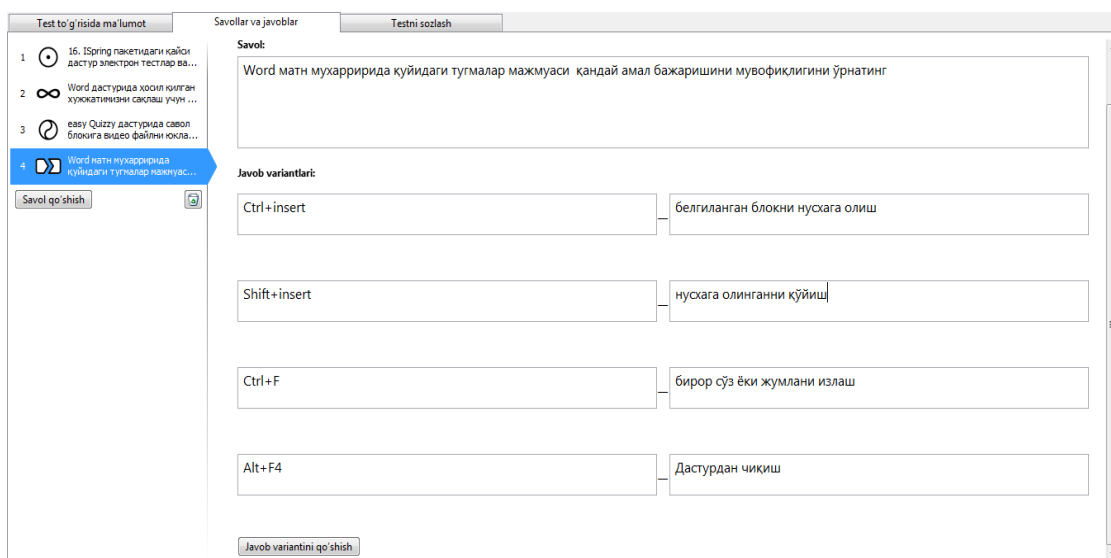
Test to'g'risida ma'lumot | Savollar va javoblar | Testni sozlash

1 16. ISpring пакетидаги қайси дастур электрон тестлар ва...
2 Word дастурида хосил қилган хужжатимизни сақлаш учун ...
3 easy Quizzy дастурида савол блокига видео файлни юкла...
4 Word матн мухарририда қуйидаги тугмалар мажмуас...

Savol qo'shish

Savol:

Word матн мухарририда қуйидаги тугмалар мажмуаси қандай амал бажаришини мувофиқлигини ўрнатинг

Javob variantlari:

Ctrl+insert _ белгиланган блокни нусхага олиш

Shift+insert _ нусхага олинганни қўйиш

Ctrl+F _ бирор сўз ёки жумлани излаш

Alt+F4 _ Дастурдан чиқиш

Javob variantini qo'shish